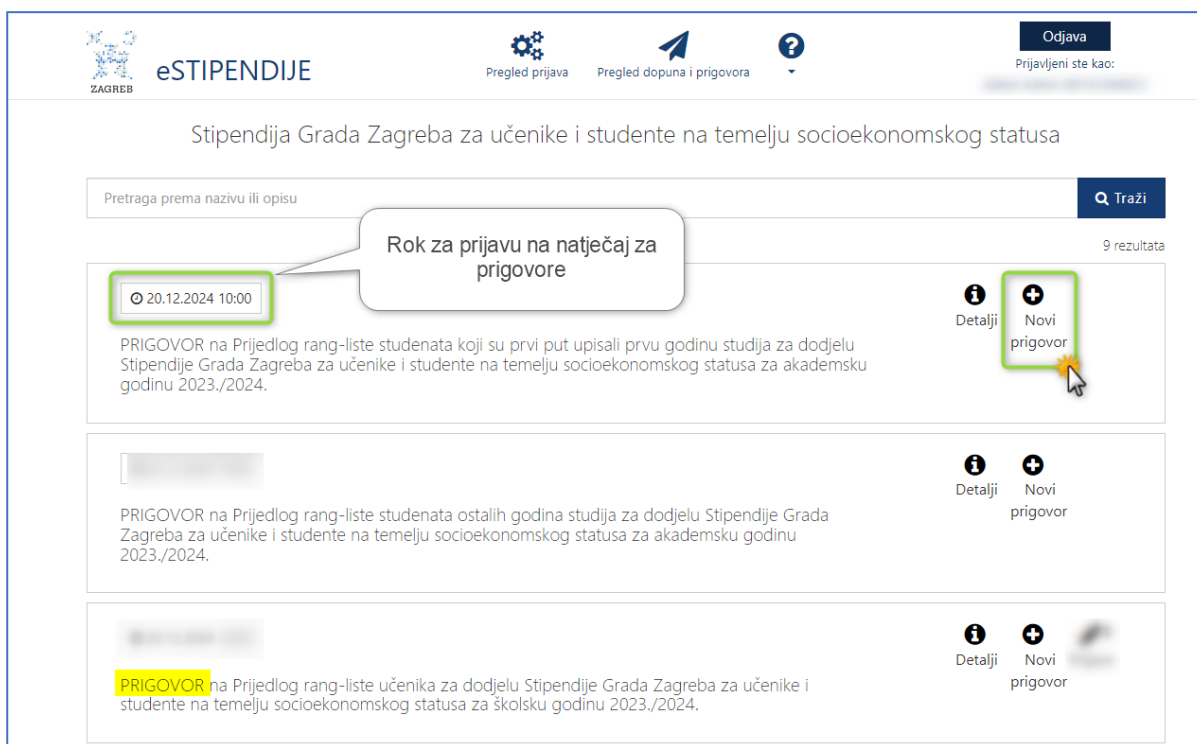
ZAGREB

eSTIPENDIJE

Pregled prijava

Pregled dopuna i prigovora

Odjava

Prijavljeni ste kao:

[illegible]

Stipendija Grada Zagreba za učenike i studente na temelju socioekonomskog statusa

Pretraga prema nazivu ili opisu

Traži

Rok za prijavu na natječaj za prigovore

9 rezultata

20.12.2024 10:00

Detalji

Novi prigovor

PRIGOVOR na Prijedlog rang-liste studenata koji su prvi put upisali prvu godinu studija za dodjelu Stipendije Grada Zagreba za učenike i studente na temelju socioekonomskog statusa za akademsku godinu 2023./2024.

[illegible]

Detalji

Novi prigovor

PRIGOVOR na Prijedlog rang-liste studenata ostalih godina studija za dodjelu Stipendije Grada Zagreba za učenike i studente na temelju socioekonomskog statusa za akademsku godinu 2023./2024.

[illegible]

Detalji

Novi prigovor

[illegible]

PRIGOVOR na Prijedlog rang-liste učenika za dodjelu Stipendije Grada Zagreba za učenike i studente na temelju socioekonomskog statusa za školsku godinu 2023./2024.